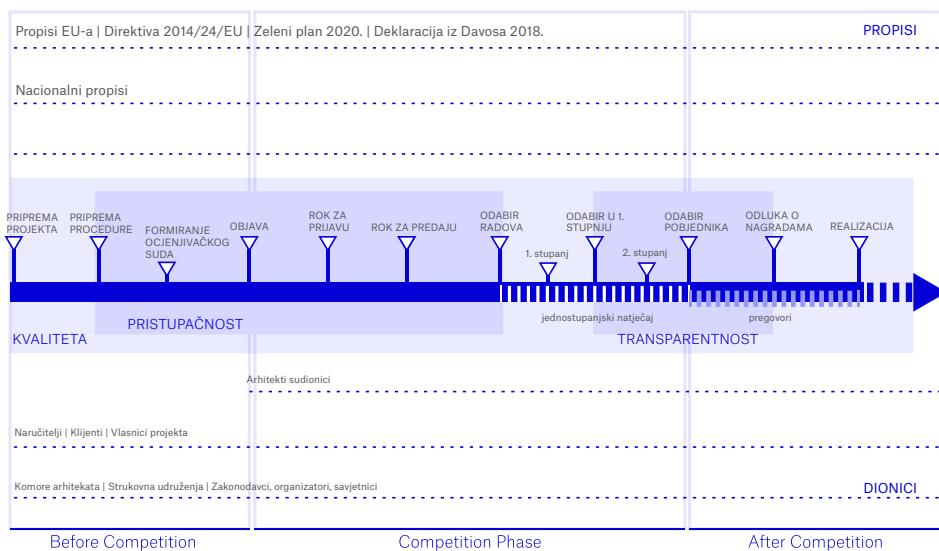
Propisi EU-a | Direktiva 2014/24/EU | Zeleni plan 2020. | Deklaracija iz Davosa 2018.

PROPISI

Nacionalni propisi

PRIPREMA PROJEKTA

PRIPREMA PROCEDURE

FORMIRANJE OCJENJIVAČKOG SUDA

OBJAVA

ROK ZA PRIJAVU

ROK ZA PREDAJU

ODABIR RADOVA

1. stupanj

ODABIR U 1. STUPNJU

2. stupanj

ODABIR POBJEDNIKA

ODLUKA O NAGRADAMA

REALIZACIJA

PRISTUPAČNOST

jednostupanjski natječaj

pregovori

KVALITETA

TRANSPARENTNOST

Arhitekti sudionici

Naručitelji | Klijenti | Vlasnici projekta

Komore arhitekata | Strukovna udruženja | Zakonodavci, organizatori, savjetnici

DIONICI

Before Competition

Competition Phase

After Competition